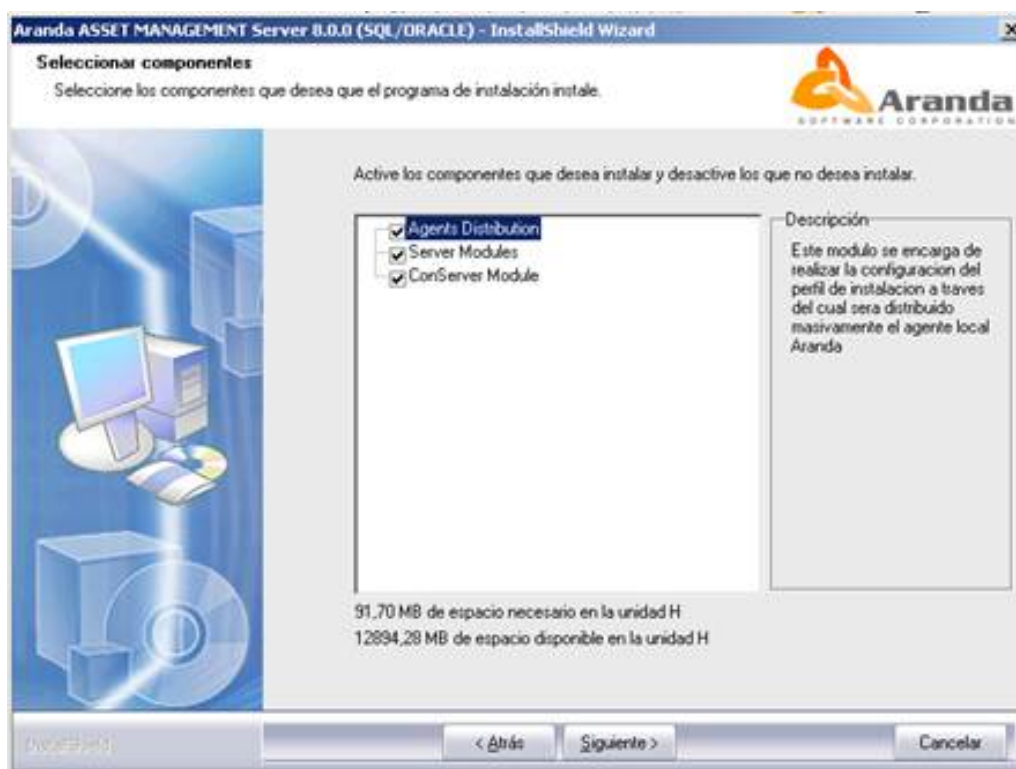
Aranda ASSET MANAGEMENT Server 8.0.0 (SQL/ORACLE) - InstallShield Wizard

Seleccionar componentes

Seleccione los componentes que desea que el programa de instalación instale.

Aranda SOFTWARE CORPORATION

Active los componentes que desea instalar y desactive los que no desea instalar.

Agents Distribution
Server Modules
ConServer Module

Descripción

Este modulo se encarga de realizar la configuracion del perfil de instalacion a traves del cual sera distribuido masivamente el agente local Aranda

91,70 MB de espacio necesario en la unidad H
12894,28 MB de espacio disponible en la unidad H

InstallShield

< Atrás

Siguiente >

Cancelar